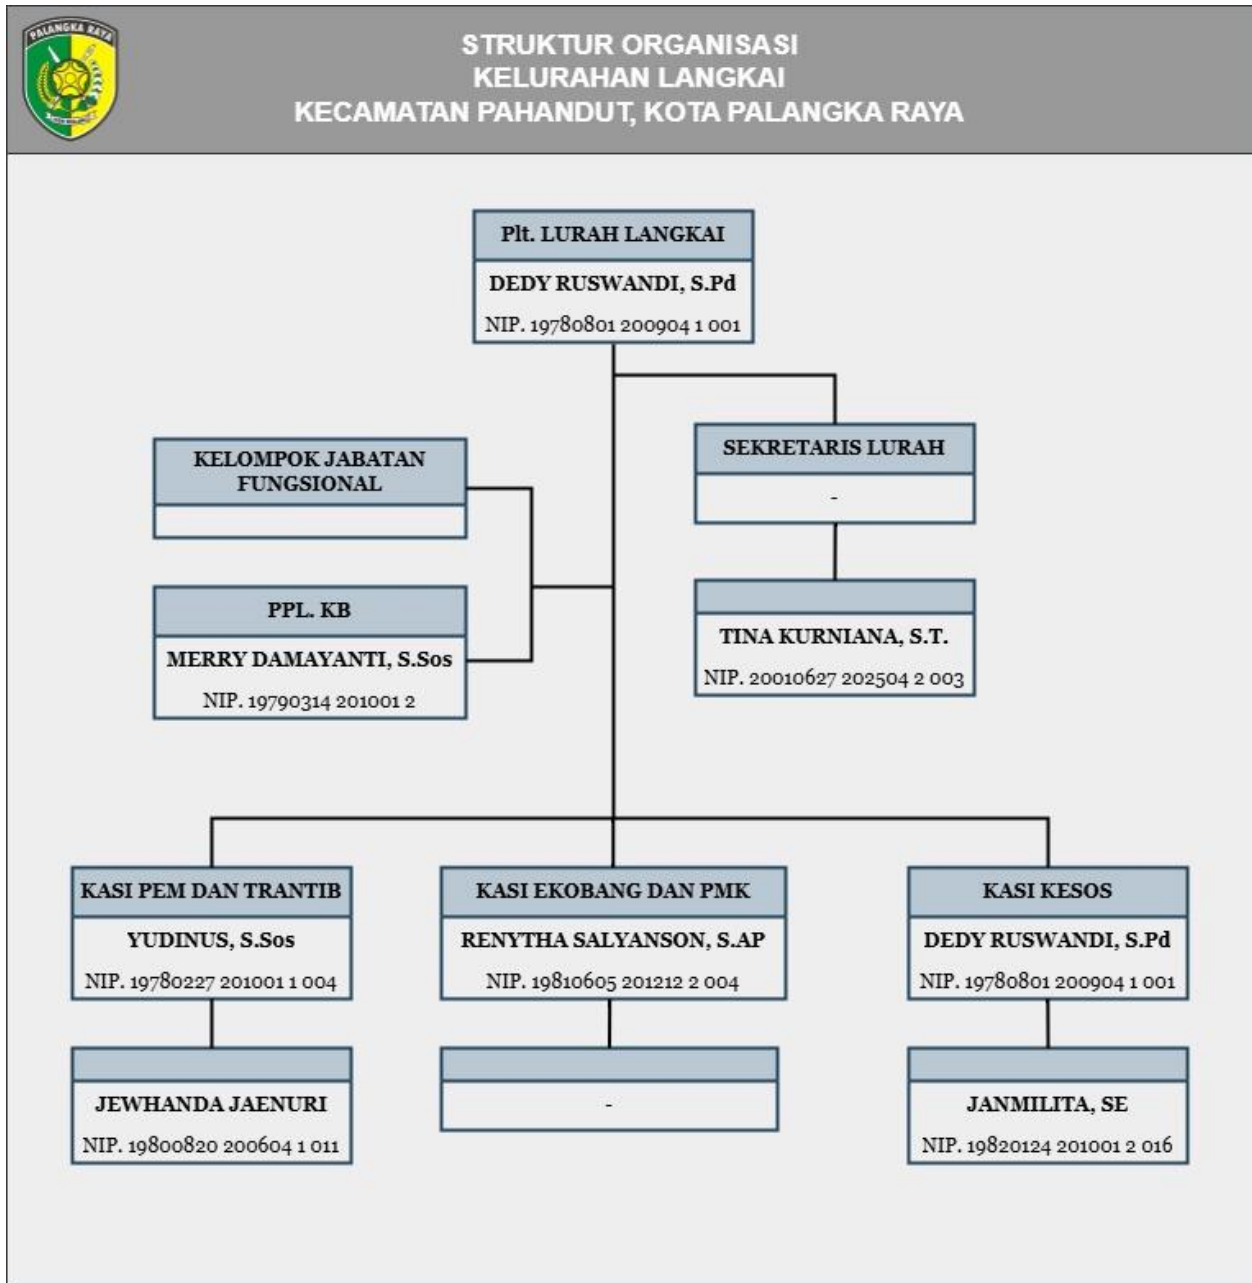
PALANGKA RAYA

STRUKTUR ORGANISASI
KELURAHAN LANGKAI
KECAMATAN PAHANDUT, KOTA PALANGKA RAYA

Plt. LURAH LANGKAI
DEDY RUSWANDI, S.Pd
NIP. 19780801 200904 1 001

KELOMPOK JABATAN FUNGSIONAL

SEKRETARIS LURAH
-

PPL. KB
MERRY DAMAYANTI, S.Sos
NIP. 19790314 201001 2

TINA KURNIANA, S.T.
NIP. 20010627 202504 2 003

KASI PEM DAN TRANTIB
YUDINUS, S.Sos
NIP. 19780227 201001 1 004

KASI EKOBANG DAN PMK
RENYTHA SALYANSON, S.AP
NIP. 19810605 201212 2 004

KASI KESOS
DEDY RUSWANDI, S.Pd
NIP. 19780801 200904 1 001

JEWHANDA JAENURI
NIP. 19800820 200604 1 011

-

JANMILITA, SE
NIP. 19820124 201001 2 016